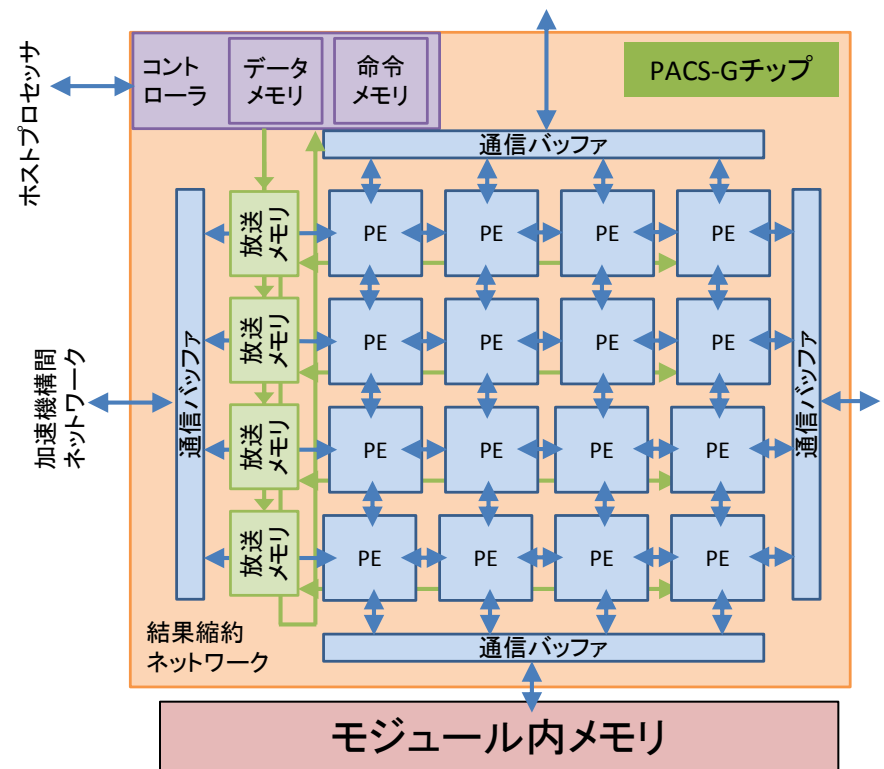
ホストプロセッサ

コントローラ

データメモリ

命令メモリ

PACS-Gチップ

通信バッファ

放送メモリ

放送メモリ

放送メモリ

放送メモリ

PE PE PE PE
PE PE PE PE
PE PE PE PE
PE PE PE PE

加速機構間ネットワーク

通信バッファ

通信バッファ

結果縮約ネットワーク

通信バッファ

モジュール内メモリ